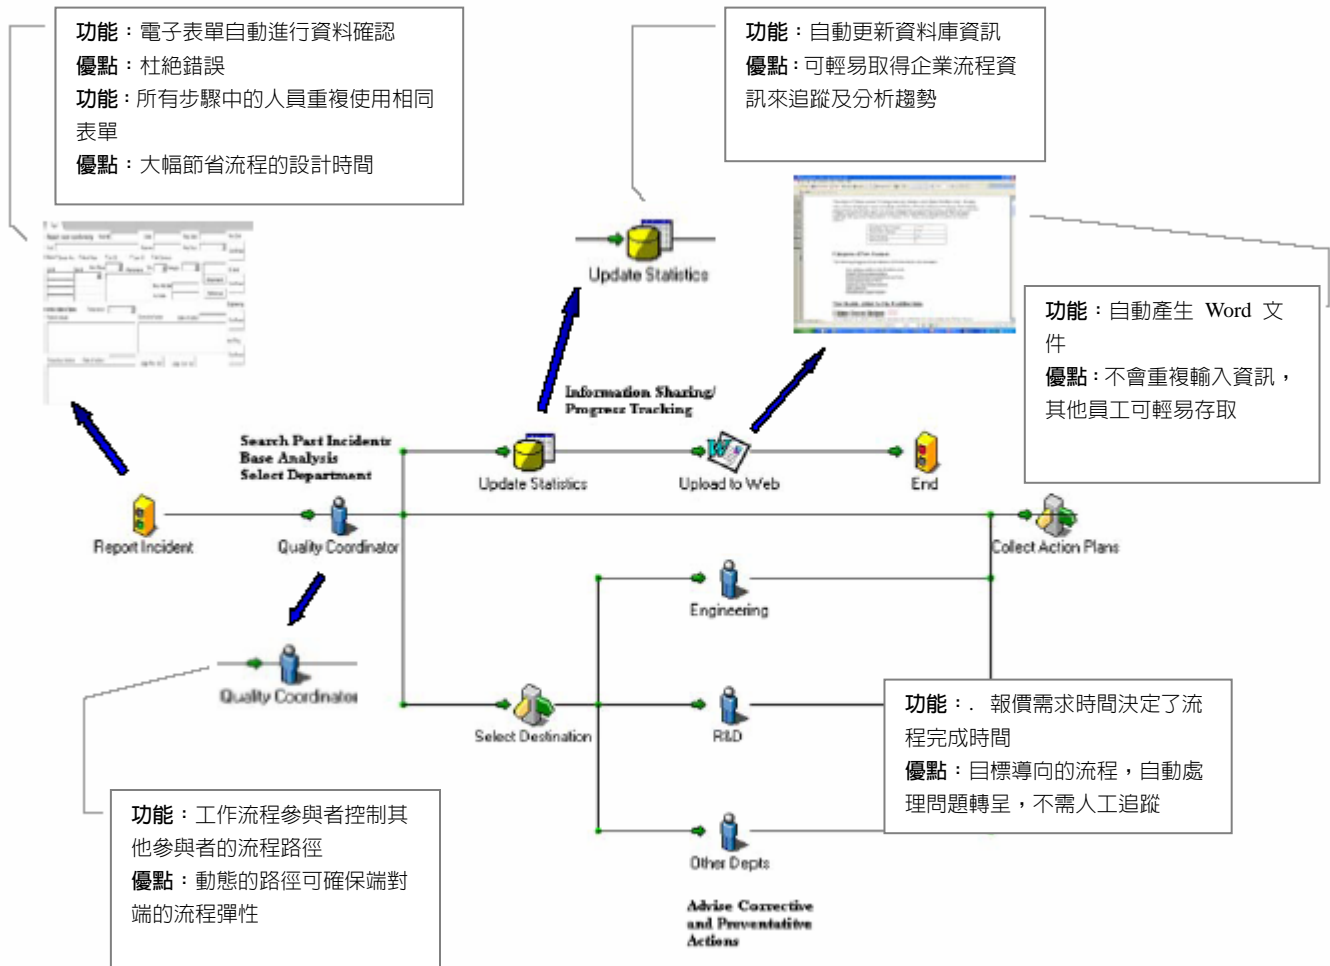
功能：電子表單自動進行資料確認
優點：杜絕錯誤
功能：所有步驟中的人員重複使用相同表單
優點：大幅節省流程的設計時間

功能：自動更新資料庫資訊
優點：可輕易取得企業流程資訊來追蹤及分析趨勢

Update Statistics

功能：自動產生 Word 文件
優點：不會重複輸入資訊，其他員工可輕易存取

Information Sharing/ Progress Tracking

Search Past Incidents
Base Analysis
Select Department

Update Statistics

Upload to Web

End

Report Incident

Quality Coordinator

Collect Action Plans

Engineering

Quality Coordinator

Select Destination

R&D

功能：. 報價需求時間決定了流程完成時間
優點：目標導向的流程，自動處理問題轉呈，不需人工追蹤

Other Depts

功能：工作流程參與者控制其他參與者的流程路徑
優點：動態的路徑可確保端對端的流程彈性

Advise Corrective and Preventative Actions